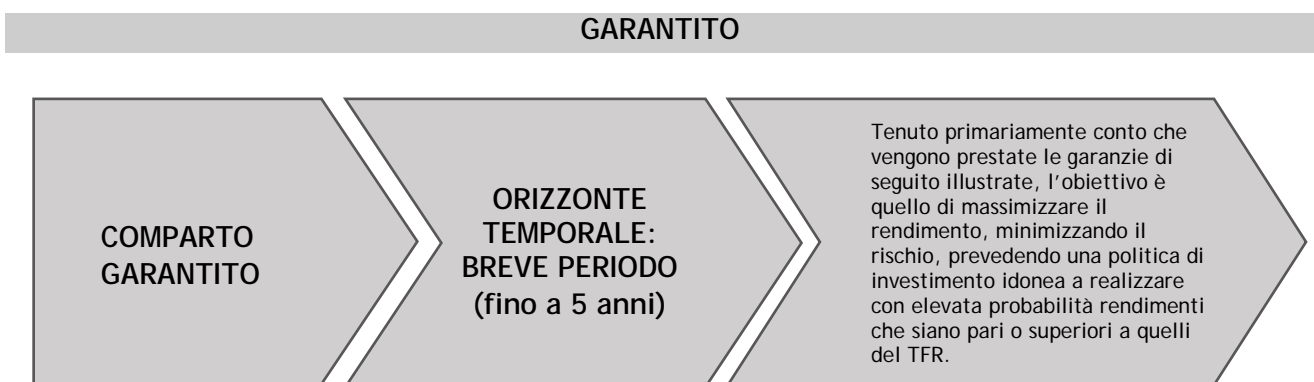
GARANTITO

COMPARTO GARANTITO

ORIZZONTE TEMPORALE: BREVE PERIODO (fino a 5 anni)

Tenuto primariamente conto che vengono prestate le garanzie di seguito illustrate, l'obiettivo è quello di massimizzare il rendimento, minimizzando il rischio, prevedendo una politica di investimento idonea a realizzare con elevata probabilità rendimenti che siano pari o superiori a quelli del TFR.